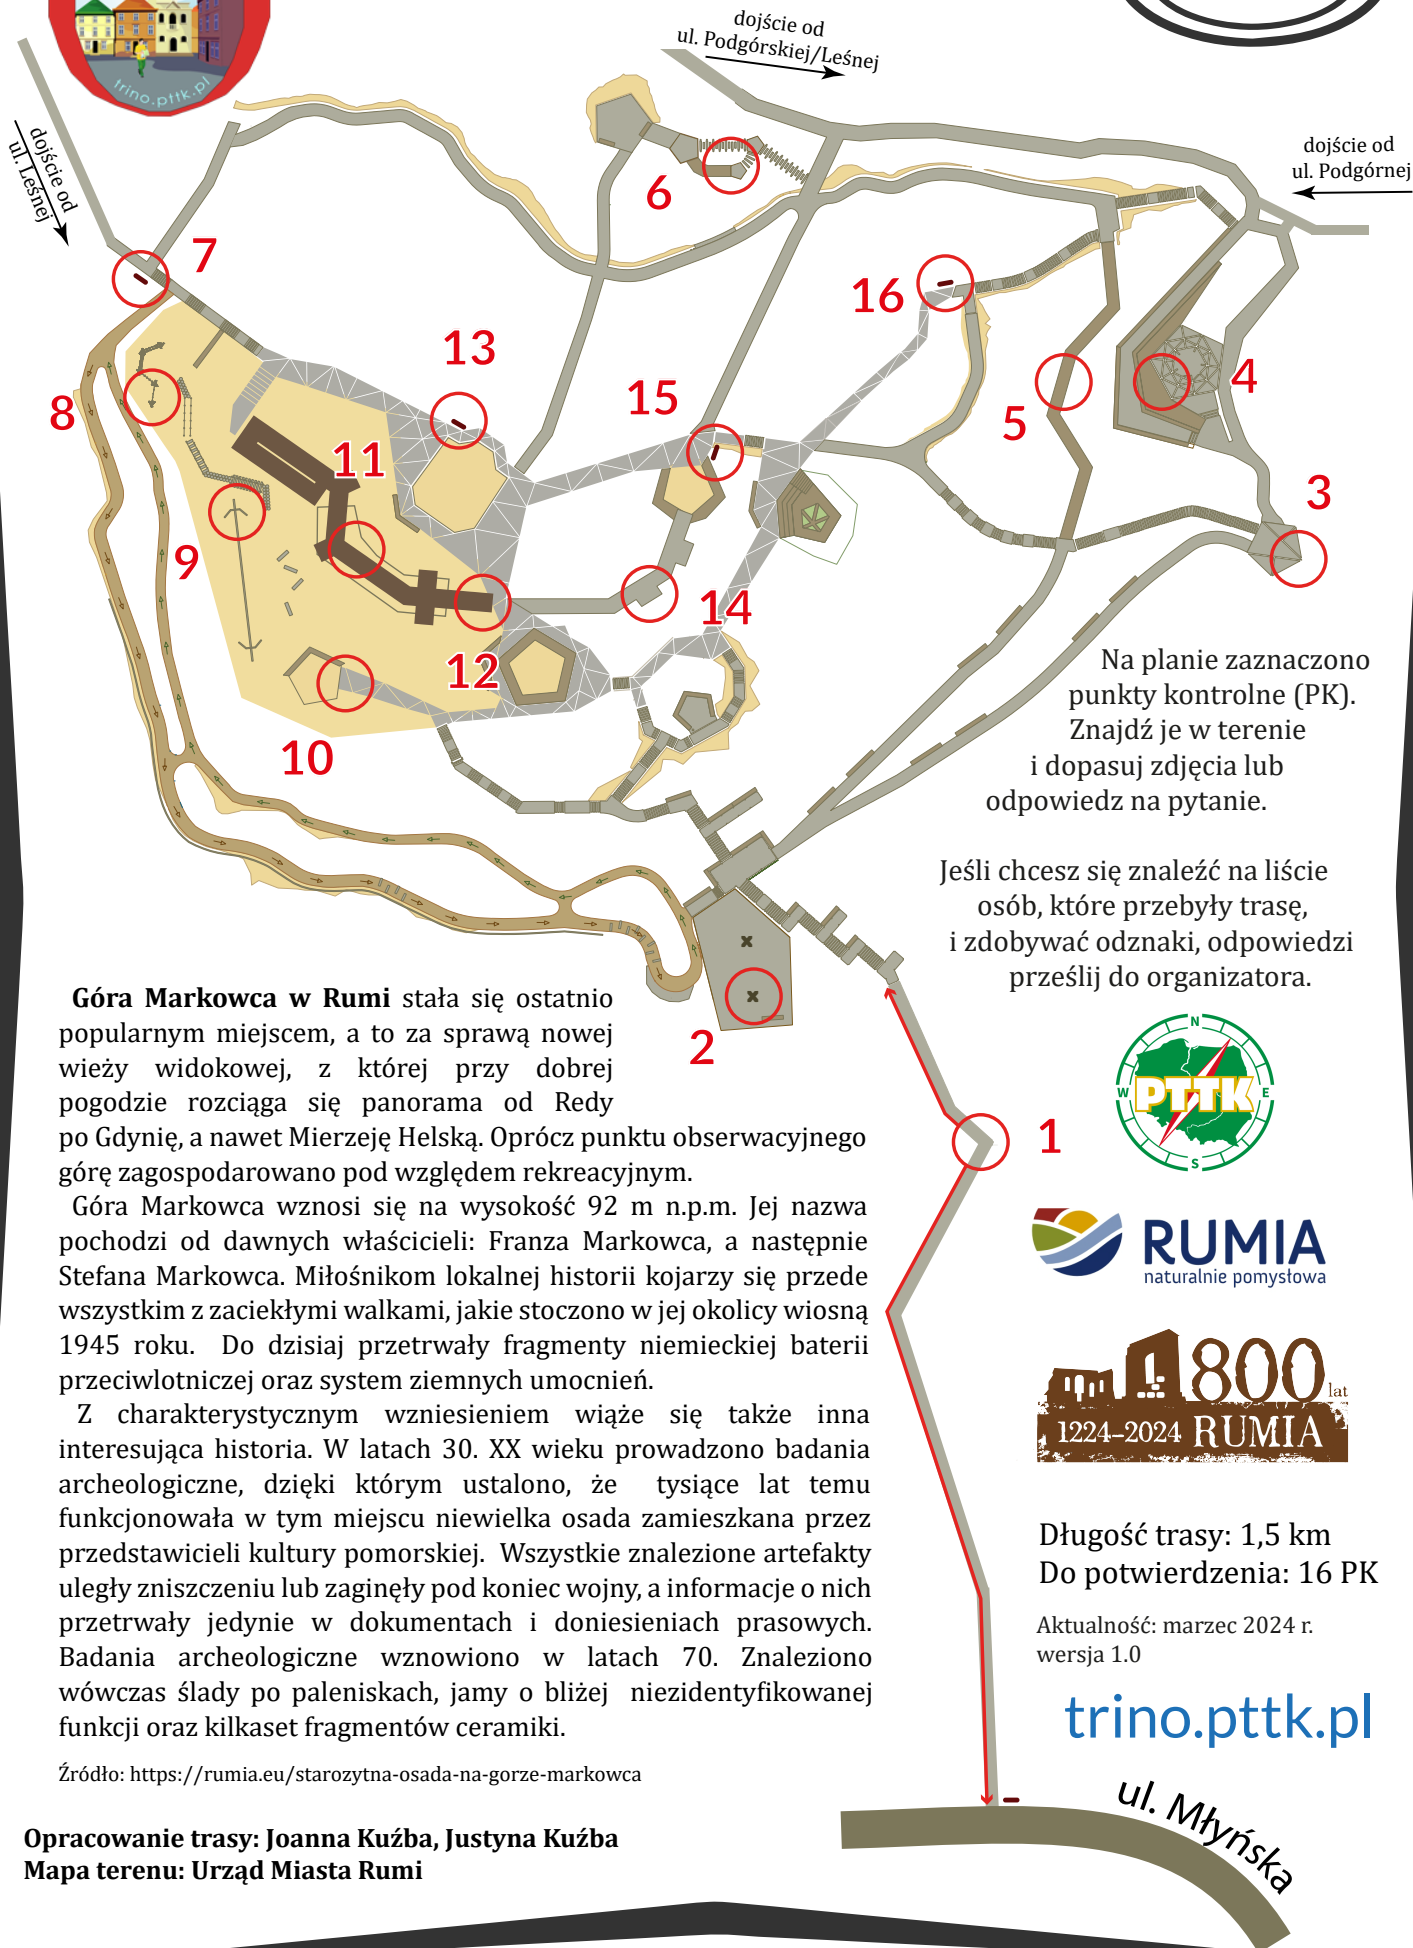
trino.pttk.pl

dojście od ul. Podgórskiej/Leśnej

dojście od ul. Leśnej

dojście od ul. Podgórnej

6

7

16

13

15

5

4

8

11

3

9

14

12

10

2

1

Na planie zaznaczono punkty kontrolne (PK). Znajdź je w terenie i dopasuj zdjęcia lub odpowiedz na pytanie.

Jeśli chcesz się znaleźć na liście osób, które przebyły trasę, i zdobywać odznaki, odpowiedzi prześlij do organizatora.

**Góra Markowca w Rumi** stała się ostatnio popularnym miejscem, a to za sprawą nowej wieży widokowej, z której przy dobrej pogodzie rozciąga się panorama od Redy po Gdynię, a nawet Mierzeję Helską. Oprócz punktu obserwacyjnego górę zagospodarowano pod względem rekreacyjnym.

Góra Markowca wznosi się na wysokość 92 m n.p.m. Jej nazwa pochodzi od dawnych właścicieli: Franza Markowca, a następnie Stefana Markowca. Miłośnikom lokalnej historii kojarzy się przede wszystkim z zaciekłymi walkami, jakie stoczono w jej okolicy wiosną 1945 roku. Do dzisiaj przetrwały fragmenty niemieckiej baterii przeciwlotniczej oraz system ziemnych umocnień.

Z charakterystycznym wzniesieniem wiąże się także inna interesująca historia. W latach 30. XX wieku prowadzono badania archeologiczne, dzięki którym ustalono, że tysiące lat temu funkcjonowała w tym miejscu niewielka osada zamieszkana przez przedstawicieli kultury pomorskiej. Wszystkie znalezione artefakty uległy zniszczeniu lub zaginęły pod koniec wojny, a informacje o nich przetrwały jedynie w dokumentach i doniesieniach prasowych. Badania archeologiczne wznowiono w latach 70. Znaleziono wówczas ślady po paleniskach, jamy o bliżej niezidentyfikowanej funkcji oraz kilkaset fragmentów ceramiki.

Źródło: https://rumia.eu/starozytna-osada-na-gorze-markowca

**Opracowanie trasy: Joanna Kuźba, Justyna Kuźba**
**Mapa terenu: Urząd Miasta Rumi**

N W PTTK E S

RUMIA
naturalnie pomysłowa

800 lat
1224–2024 RUMIA

Długość trasy: 1,5 km
Do potwierdzenia: 16 PK

Aktualność: marzec 2024 r.
wersja 1.0

trino.pttk.pl

ul. Młyńska